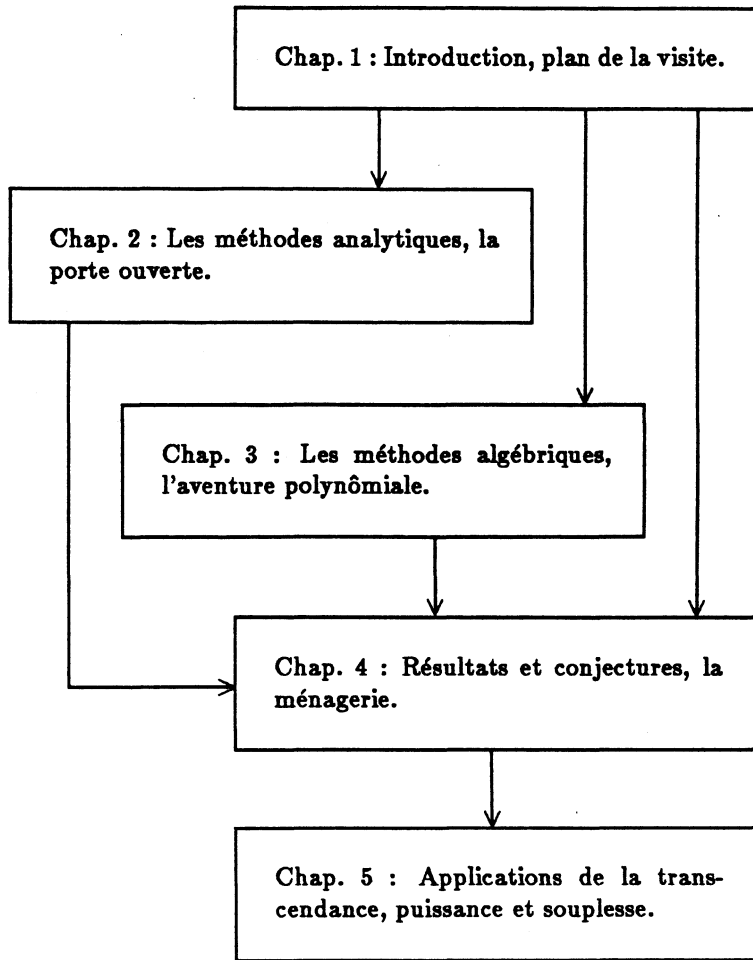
Chap. 1 : Introduction, plan de la visite.

Chap. 2 : Les méthodes analytiques, la porte ouverte.

Chap. 3 : Les méthodes algébriques, l'aventure polynômiale.

Chap. 4 : Résultats et conjectures, la ménagerie.

Chap. 5 : Applications de la transcendance, puissance et souplesse.